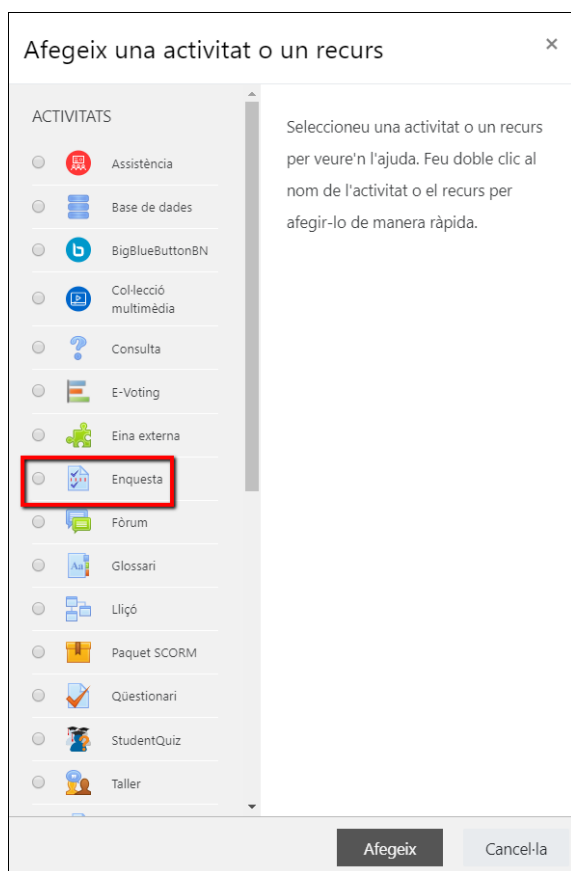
Afegeix una activitat o un recurs

×

ACTIVITATS

Assistència

Base de dades

BigBlueButtonBN

Col·lecció multimèdia

Consulta

E-Voting

Eina externa

Enquesta

Fòrum

Glossari

Lliçó

Paquet SCORM

Qüestionari

StudentQuiz

Taller

Seleccioneu una activitat o un recurs per veure'n l'ajuda. Feu doble clic al nom de l'activitat o el recurs per afegir-lo de manera ràpida.

Afegeix

Cancel·la